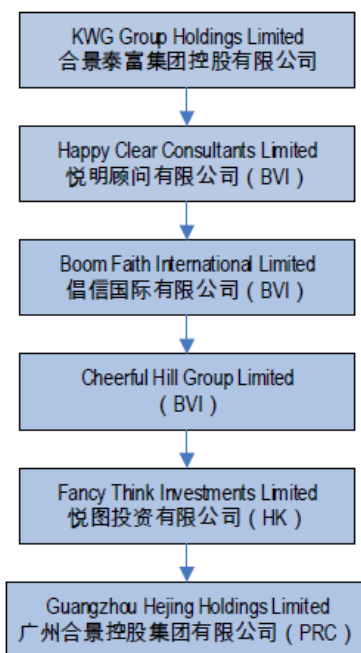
KWG Group Holdings Limited
合景泰富集团控股有限公司

Happy Clear Consultants Limited
悦明顾问有限公司（BVI）

Boom Faith International Limited
倡信国际有限公司（BVI）

Cheerful Hill Group Limited
（BVI）

Fancy Think Investments Limited
悦图投资有限公司（HK）

Guangzhou Hejing Holdings Limited
广州合景控股集团有限公司（PRC）